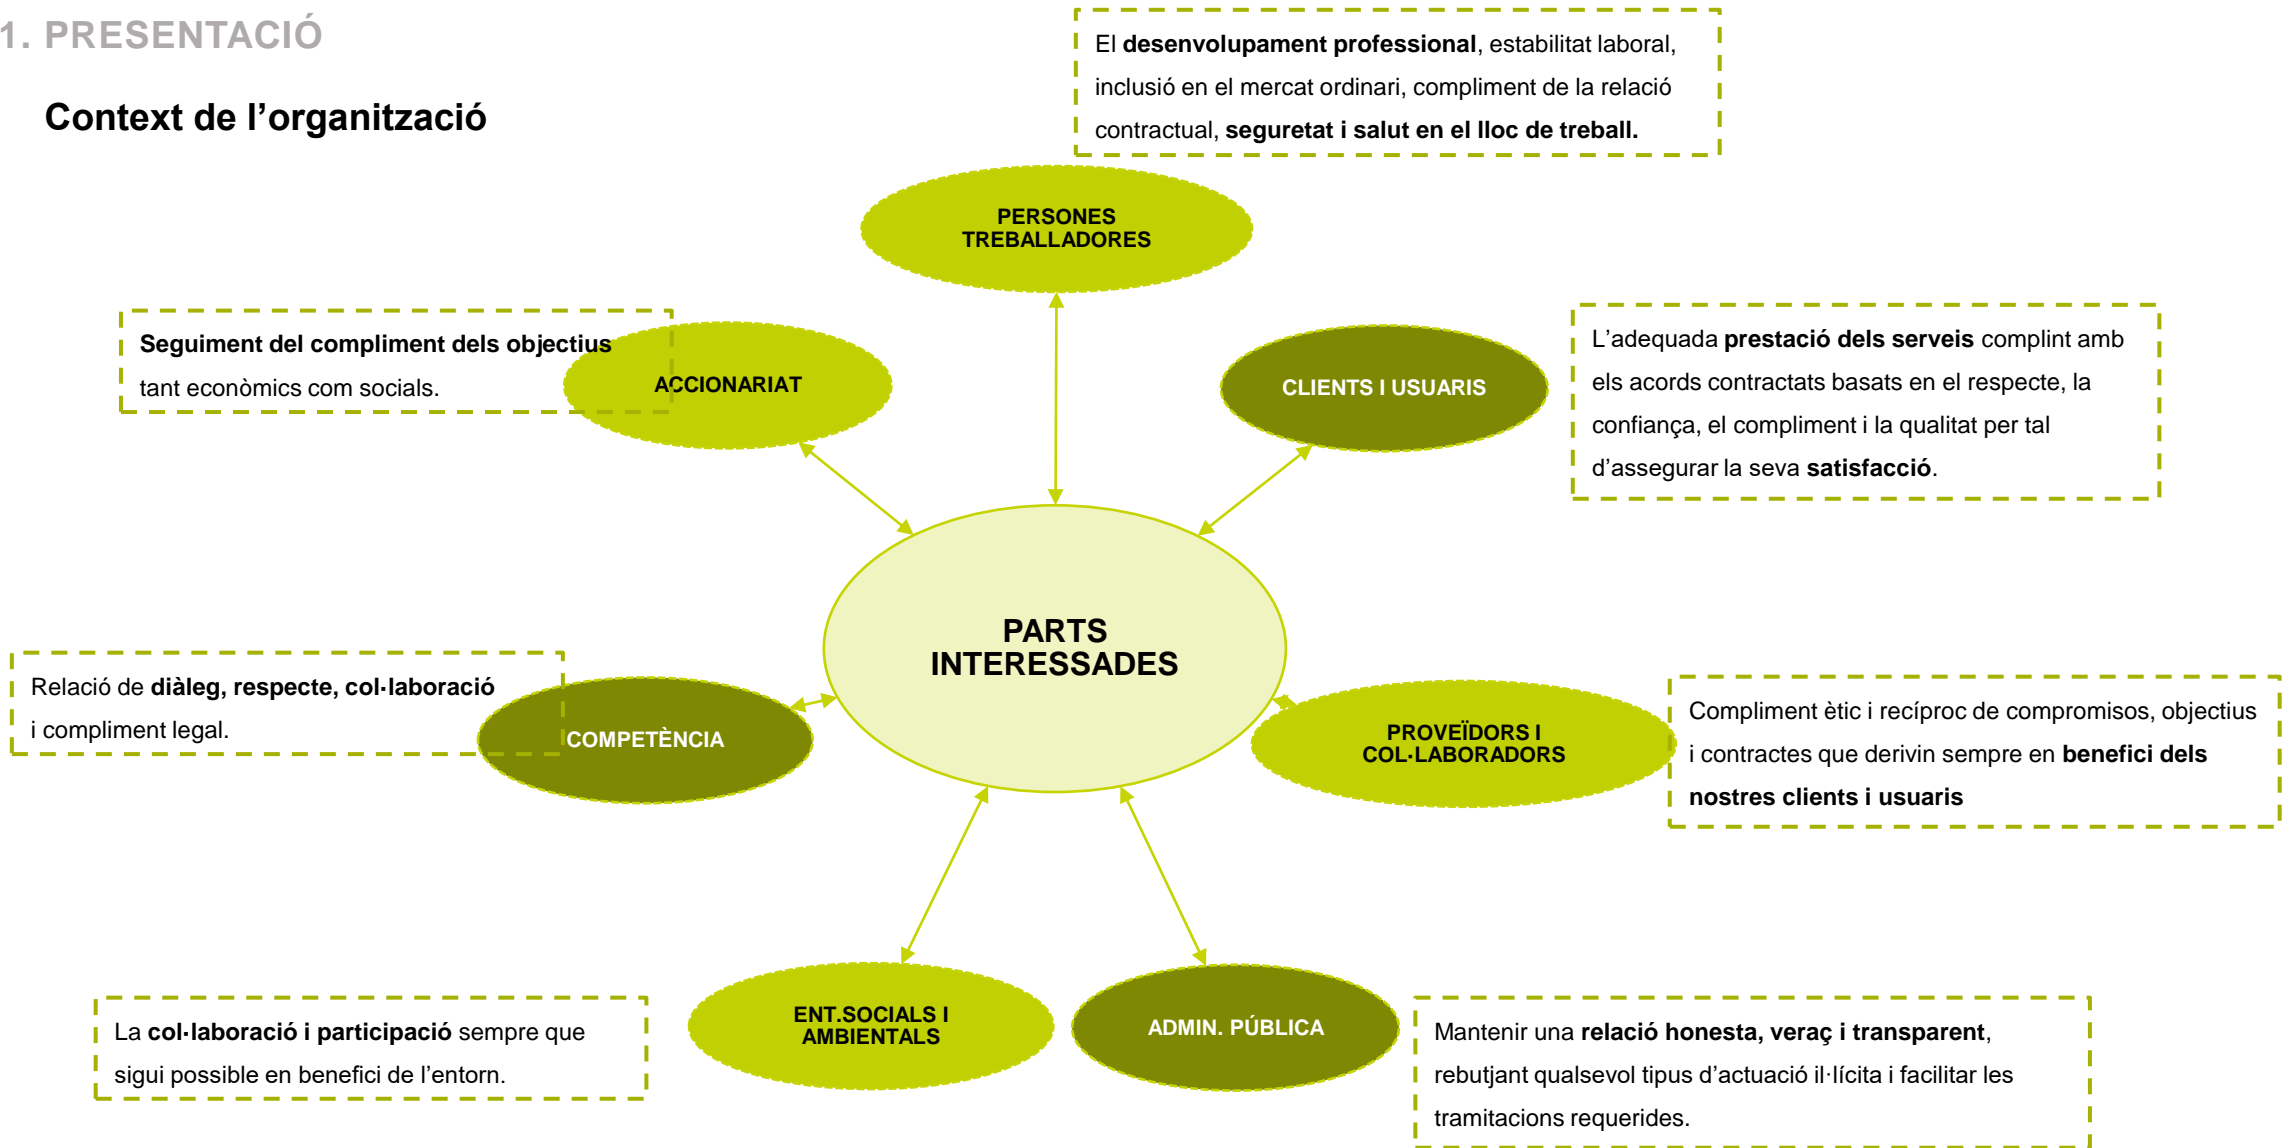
1. PRESENTACIÓ

Context de l'organització

El desenvolupament professional, estabilitat laboral, inclusió en el mercat ordinari, compliment de la relació contractual, seguretat i salut en el lloc de treball.

PERSONES TREBALLADORES

Seguiment del compliment dels objectius tant econòmics com socials.

ACCIONARIAT

CLIENTS I USUARIS

L'adequada prestació dels serveis complint amb els acords contractats basats en el respecte, la confiança, el compliment i la qualitat per tal d'assegurar la seva satisfacció.

PARTS INTERESSADES

Relació de diàleg, respecte, col·laboració i compliment legal.

COMPETÈNCIA

PROVEÏDORS I COL·LABORADORS

Compliment ètic i recíproc de compromisos, objectius i contractes que derivin sempre en benefici dels nostres clients i usuaris

La col·laboració i participació sempre que sigui possible en benefici de l'entorn.

ENT.SOCIALS I AMBIENTALS

ADMIN. PÚBLICA

Mantenir una relació honesta, veraç i transparent, rebutjant qualsevol tipus d'actuació il·lícita i facilitar les tramitacions requerides.